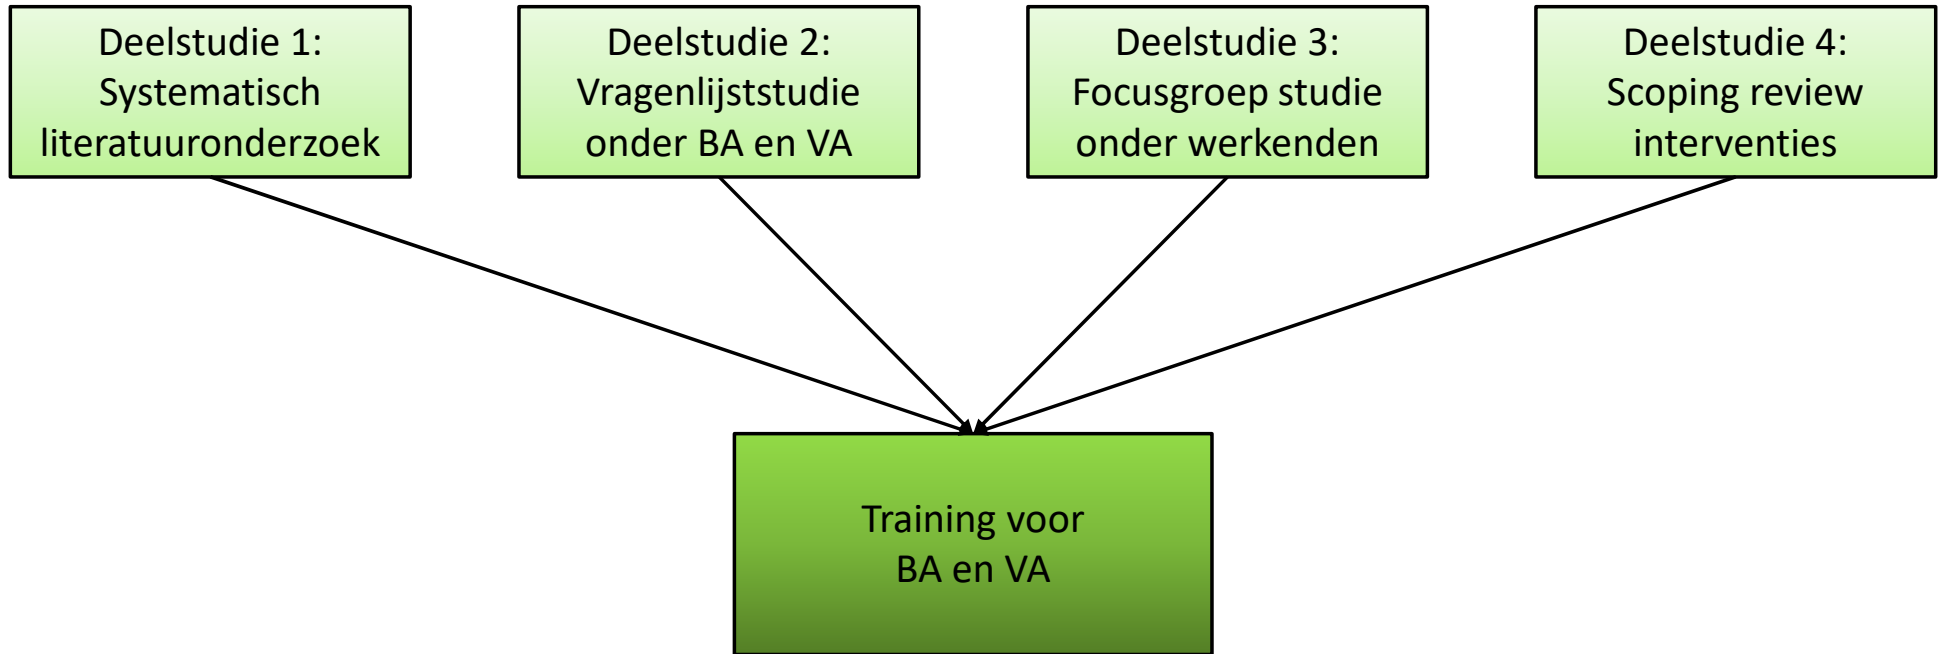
Deelstudie 1:
Systematisch
literatuuronderzoek

Deelstudie 2:
Vragenlijststudie
onder BA en VA

Deelstudie 3:
Focusgroep studie
onder werkenden

Deelstudie 4:
Scoping review
interventies

Training voor
BA en VA